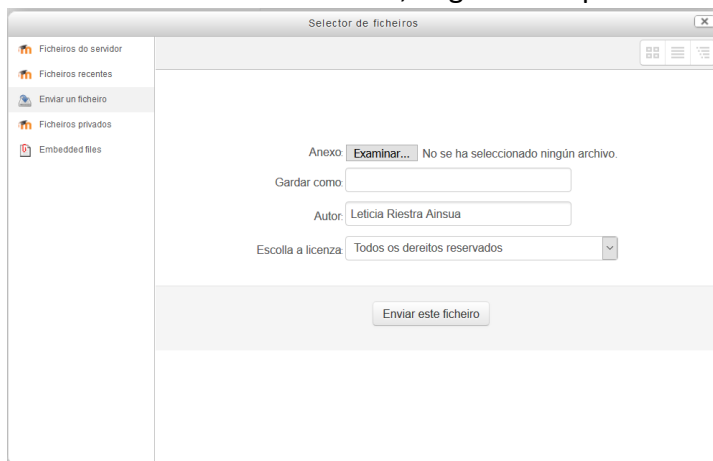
Selector de ficheiros

Ficheiros do servidor
Ficheiros recentes
Enviar un ficheiro
Ficheiros privados
Embedded files

Anexo: Examinar... No se ha seleccionado ningún archivo.
Gardar como:
Autor: Leticia Riestra Ainsua
Escolla a licenza: Todos os dereitos reservados

Enviar este ficheiro